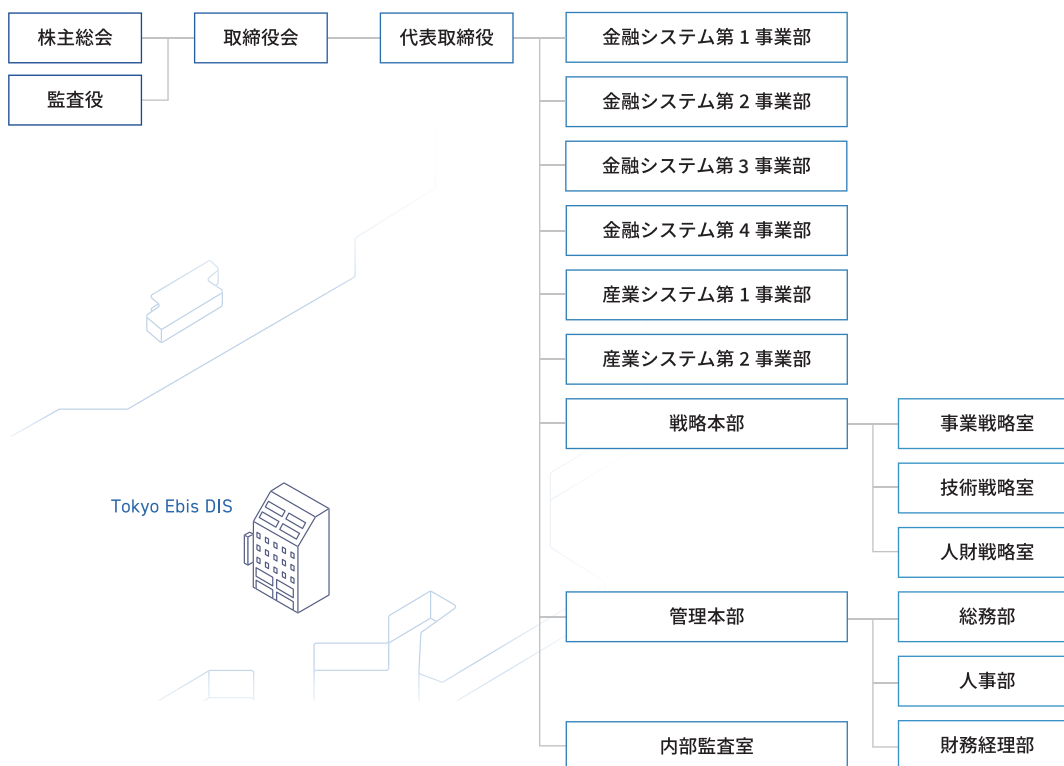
株主総会

監査役

取締役会

代表取締役

金融システム第１事業部

金融システム第２事業部

金融システム第３事業部

金融システム第４事業部

産業システム第１事業部

産業システム第２事業部

戦略本部

事業戦略室

技術戦略室

人財戦略室

Tokyo Ebis DIS

管理本部

総務部

人事部

財務経理部

内部監査室